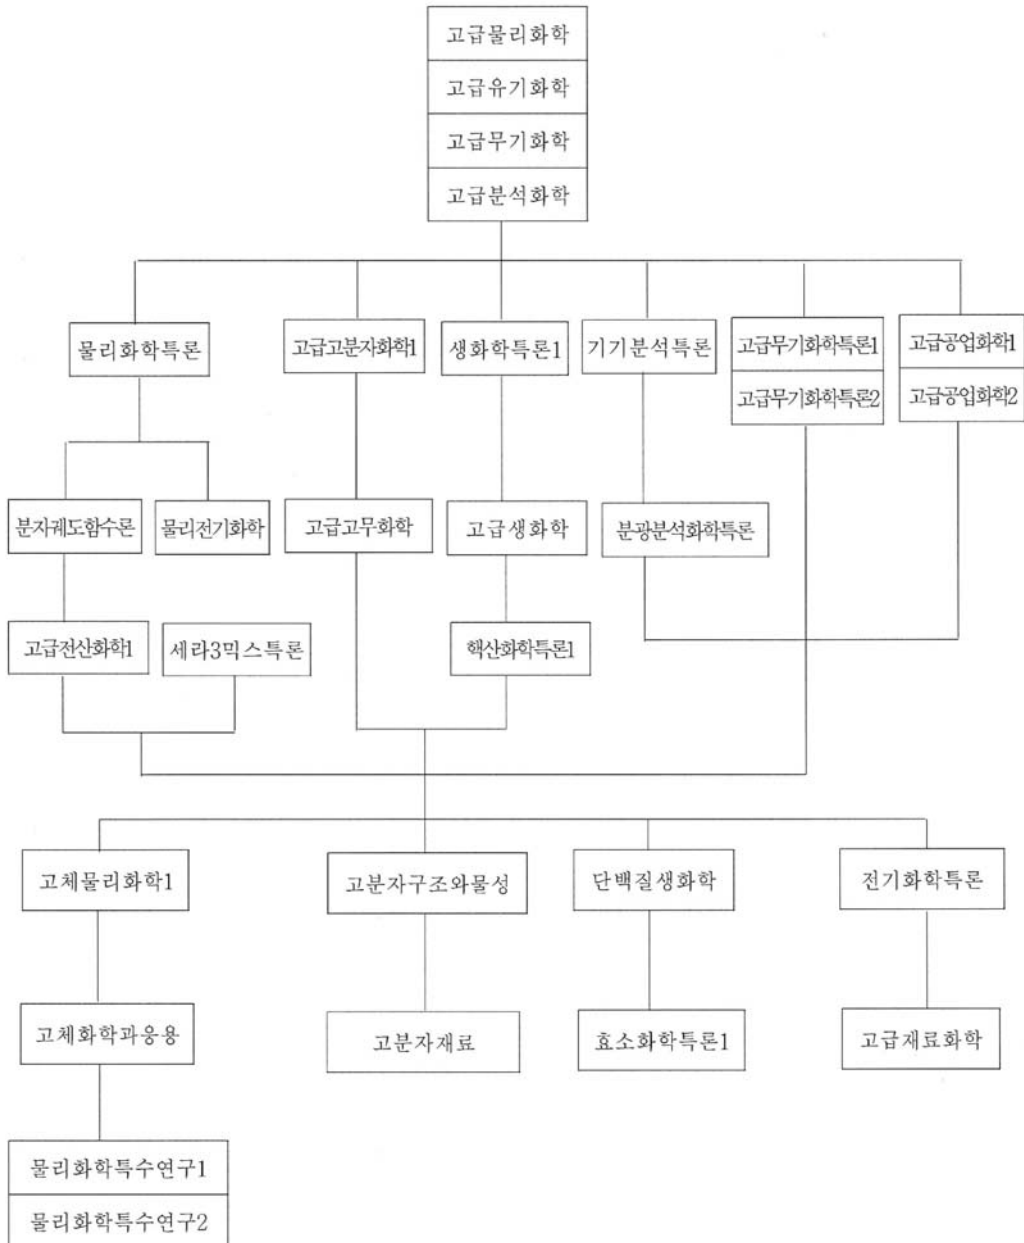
고급물리화학
고급유기화학
고급무기화학
고급분석화학

물리화학특론
고급고분자화학1
생화학특론1
기기분석특론
고급무기화학특론1
고급무기화학특론2
고급공업화학1
고급공업화학2

분자궤도함수론
물리전기화학
고급고무화학
고급생화학
분광분석화학특론

고급전산화학1
세라3믹스특론
핵산화학특론1

고체물리화학1
고분자구조와물성
단백질생화학
전기화학특론

고체화학과응용
고분자재료
효소화학특론1
고급재료화학

물리화학특수연구1
물리화학특수연구2